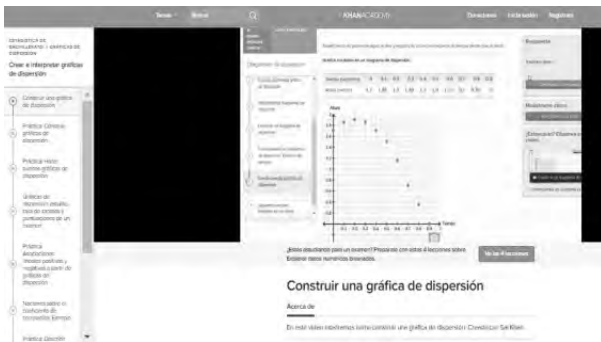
Temas Buscar KHANACADEMY Donaciones Iniciar sesión Registrarse

Crear e interpretar gráficas de dispersión

Construir una gráfica de dispersión

Práctica: Construir gráficas de dispersión

Práctica: Hacer buenas gráficas de dispersión

Gráficas de dispersión: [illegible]

Práctica: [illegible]

Práctica: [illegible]

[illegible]

¿Estás estudiando para un examen? Prepárate con estas 4 lecciones sobre Explorar datos numéricos bivariados.

Ve las 4 lecciones

Construir una gráfica de dispersión

Acerca de

En este video mostramos cómo construir una gráfica de dispersión. Creado por Sal Khan.